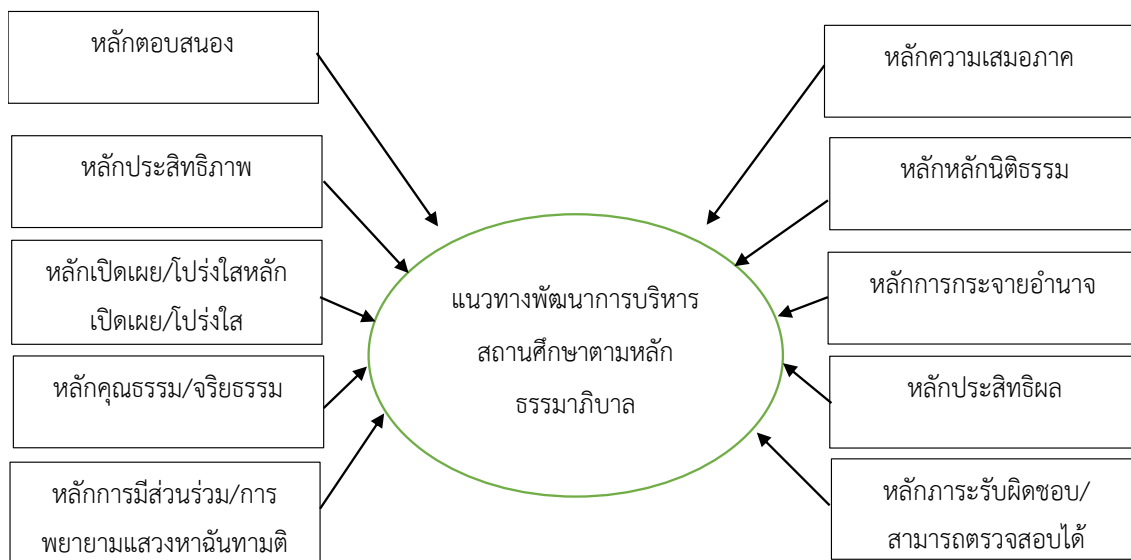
หลักตอบสนอง

หลักประสิทธิภาพ

หลักเปิดเผย/โปร่งใสหลักเปิดเผย/โปร่งใส

หลักคุณธรรม/จริยธรรม

หลักการมีส่วนร่วม/การพยายามแสวงหาฉันทามติ

แนวทางพัฒนาการบริหารสถานศึกษาตามหลักธรรมาภิบาล

หลักความเสมอภาค

หลักหลักนิติธรรม

หลักการกระจายอำนาจ

หลักประสิทธิผล

หลักภาระรับผิดชอบ/สามารถตรวจสอบได้